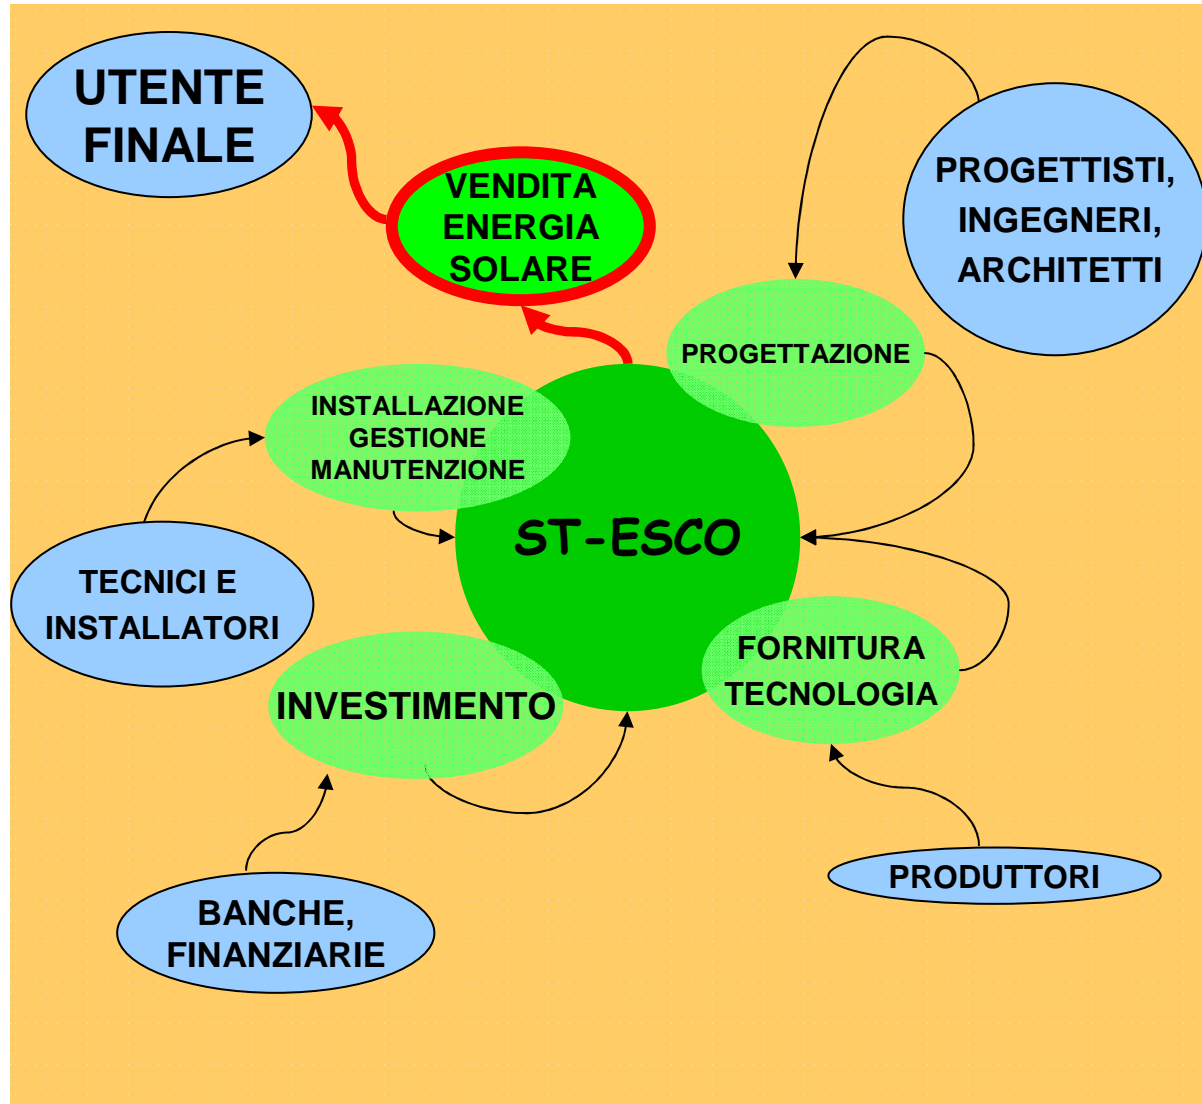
UTENTE FINALE

VENDITA ENERGIA SOLARE

PROGETTISTI, INGEGNERI, ARCHITETTI

PROGETTAZIONE

INSTALLAZIONE GESTIONE MANUTENZIONE

ST-ESCO

TECNICI E INSTALLATORI

FORNITURA TECNOLOGIA

INVESTIMENTO

PRODUTTORI

BANCHE, FINANZIARIE